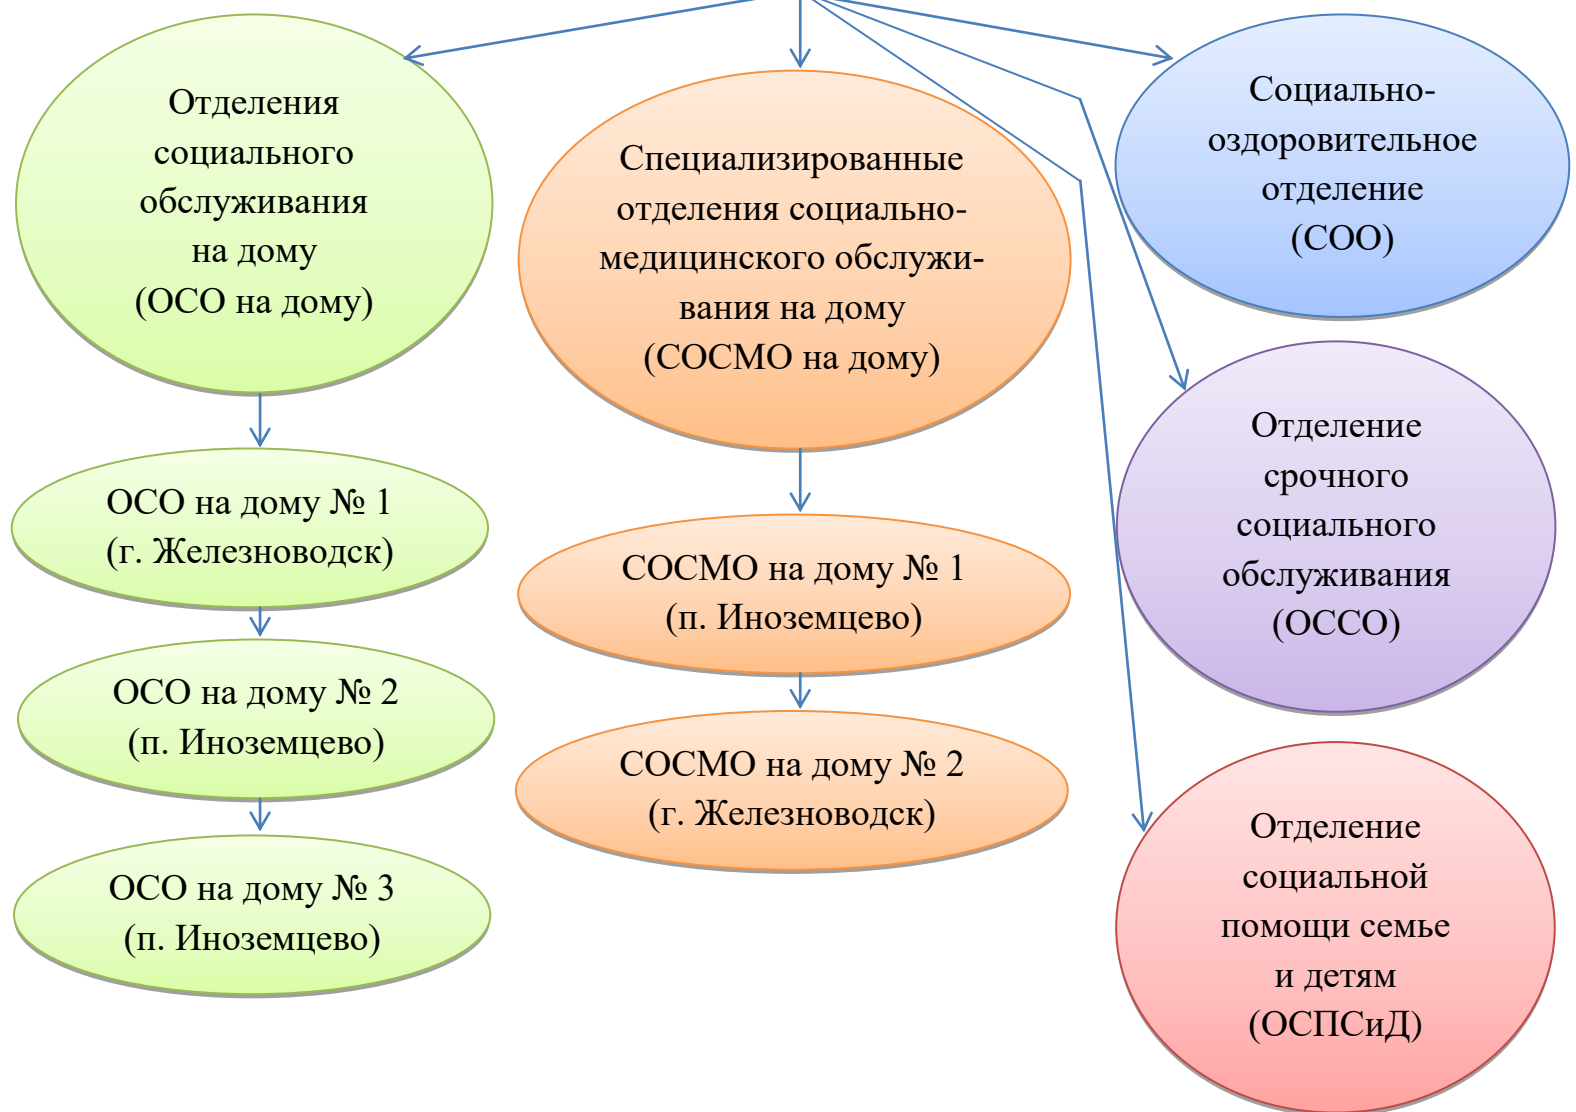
Отделения социального обслуживания на дому (ОСО на дому)

ОСО на дому № 1 (г. Железноводск)

ОСО на дому № 2 (п. Иноземцево)

ОСО на дому № 3 (п. Иноземцево)

Специализированные отделения социально-медицинского обслуживания на дому (СОСМО на дому)

СОСМО на дому № 1 (п. Иноземцево)

СОСМО на дому № 2 (г. Железноводск)

Социально-оздоровительное отделение (СОО)

Отделение срочного социального обслуживания (ОССО)

Отделение социальной помощи семье и детям (ОСПСиД)